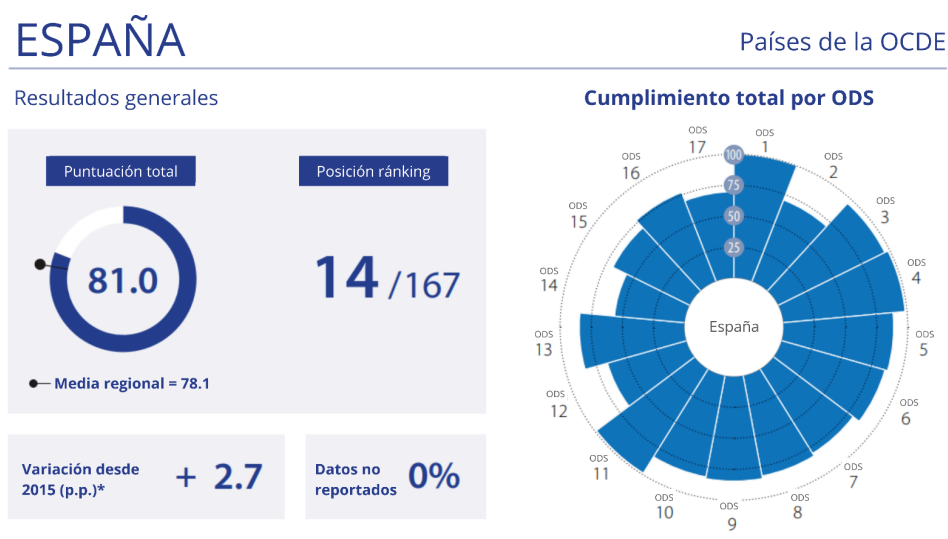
ESPAÑA

Países de la OCDE

Resultados generales

Puntuación total

81.0

Media regional = 78.1

Posición ránking

14 /167

Variación desde 2015 (p.p.)*

+ 2.7

Datos no reportados

0%

Cumplimiento total por ODS

ODS 1
ODS 2
ODS 3
ODS 4
ODS 5
ODS 6
ODS 7
ODS 8
ODS 9
ODS 10
ODS 11
ODS 12
ODS 13
ODS 14
ODS 15
ODS 16
ODS 17

100
75
50
25

España